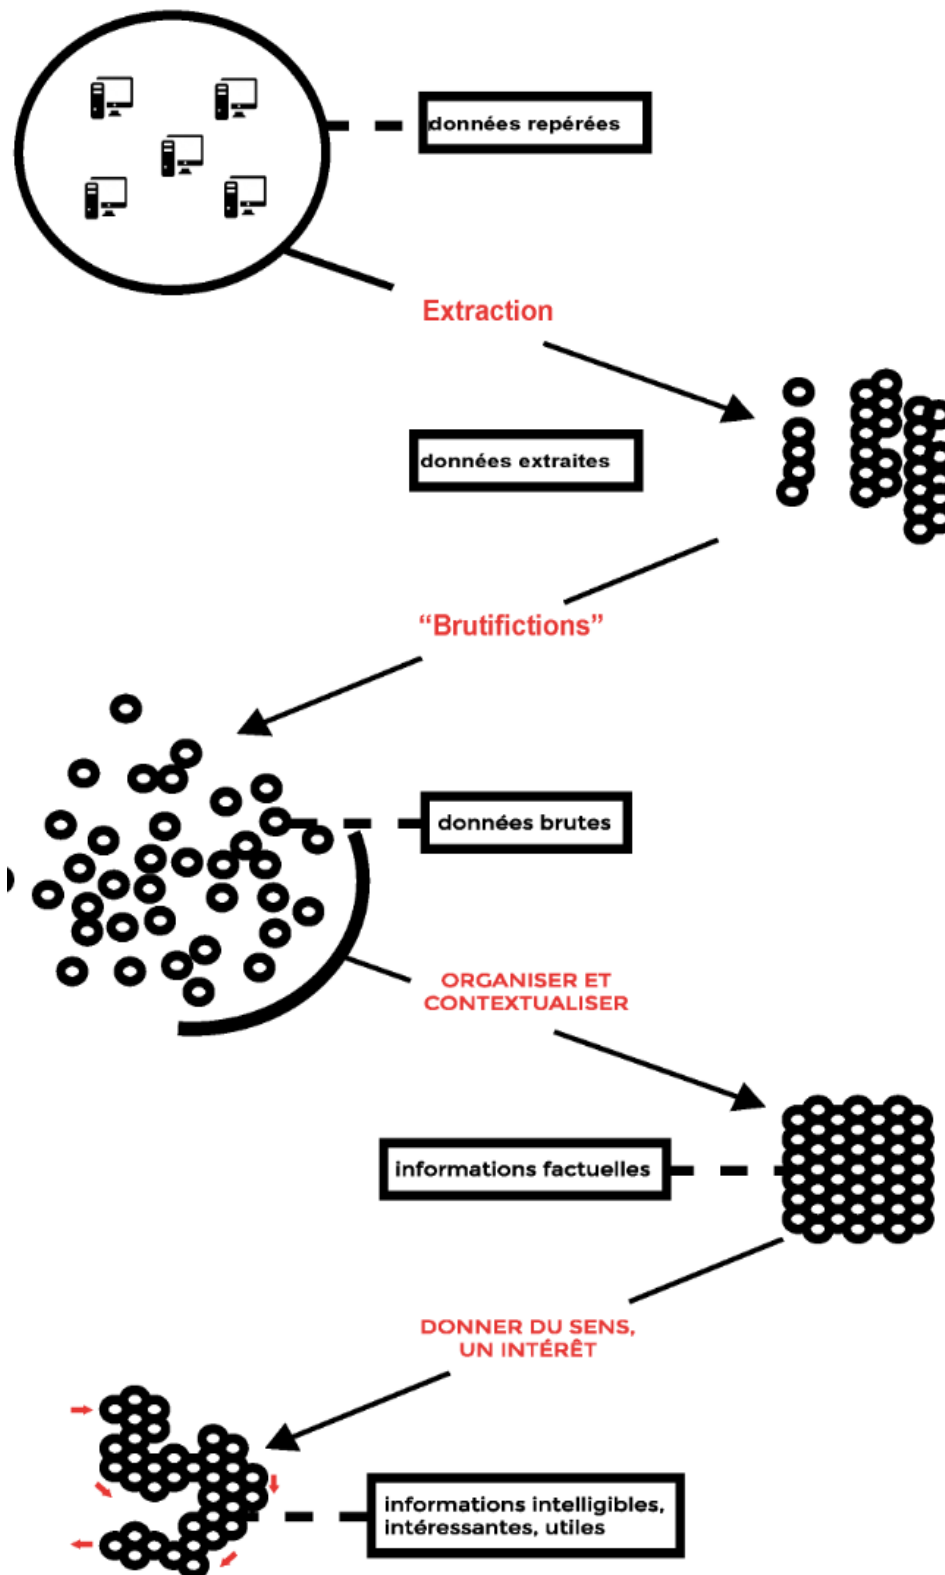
données repérées

Extraction

données extraites

“Brutifictions”

données brutes

ORGANISER ET CONTEXTUALISER

informations factuelles

DONNER DU SENS, UN INTÉRÊT

informations intelligibles, intéressantes, utiles